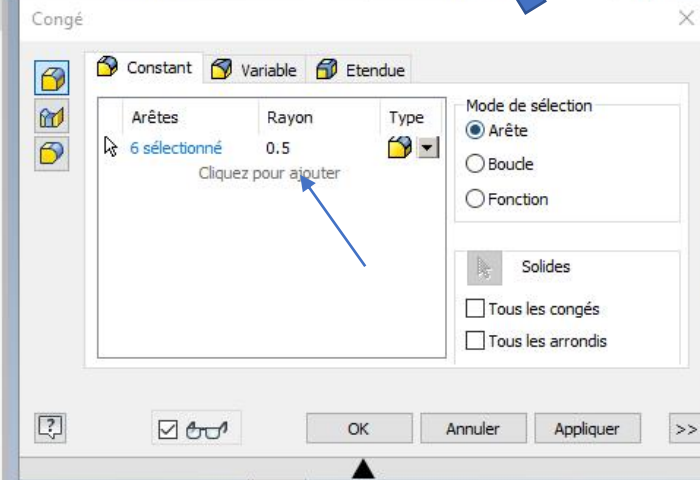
Congé

Constant | Variable | Etendue

| Arêtes | Rayon | Type |
|---|---|---|
| 6 sélectionné | 0.5 | |

Cliquez pour ajouter

Mode de sélection
Arête
Boucle
Fonction

Solides
Tous les congés
Tous les arrondis

OK
Annuler
Appliquer
>>